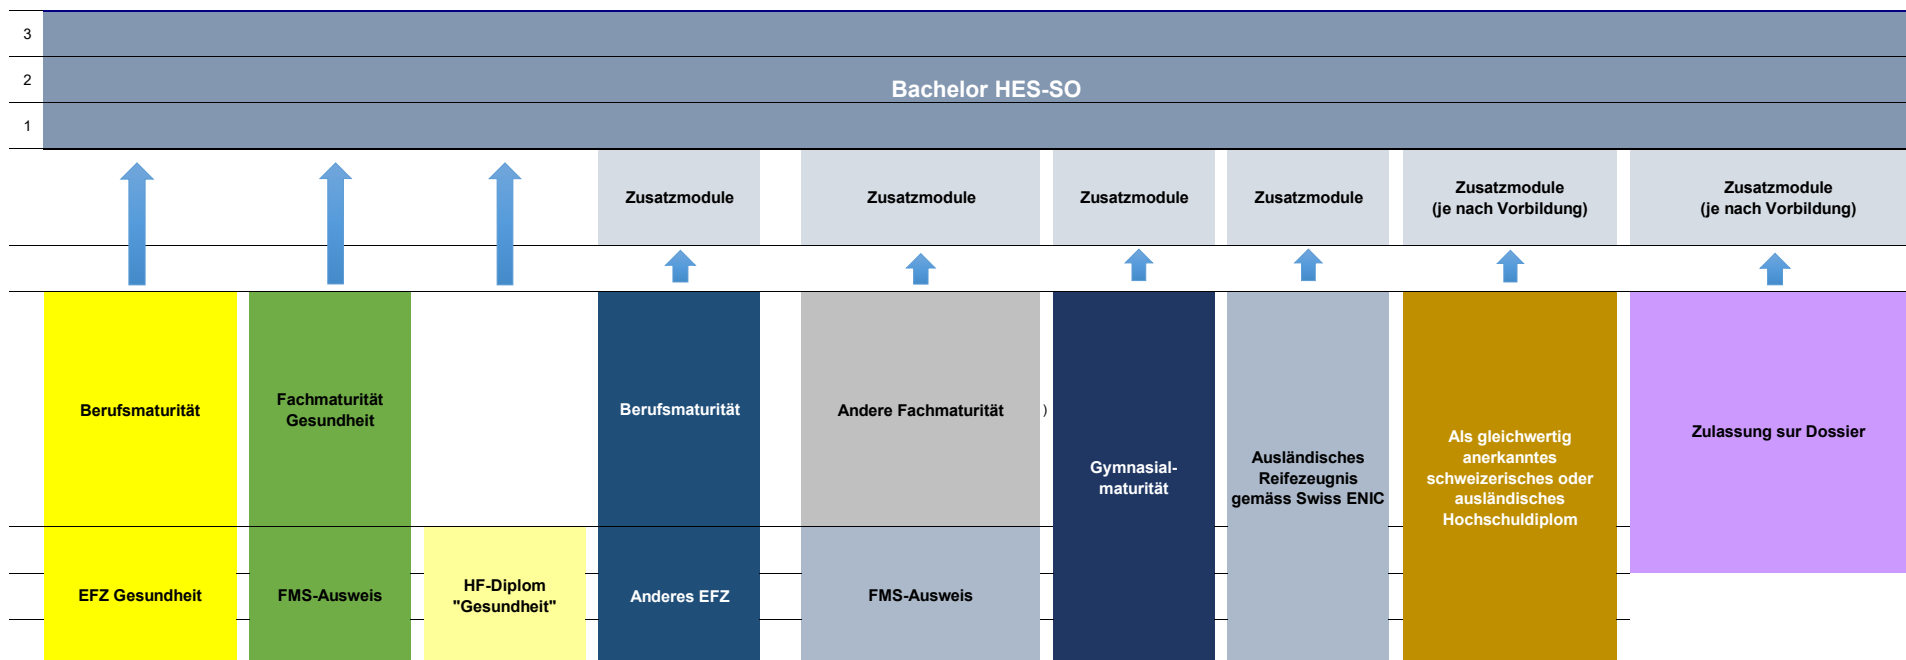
3
2
1
Bachelor HES-SO

Zusatzmodule
Zusatzmodule
Zusatzmodule
Zusatzmodule
Zusatzmodule (je nach Vorbildung)
Zusatzmodule (je nach Vorbildung)

Berufsmaturität
Fachmaturität Gesundheit
Berufsmaturität
Andere Fachmaturität
)
Gymnasial-maturität
Ausländisches Reifezeugnis gemäss Swiss ENIC
Als gleichwertig anerkanntes schweizerisches oder ausländisches Hochschuldiplom
Zulassung sur Dossier

EFZ Gesundheit
FMS-Ausweis
HF-Diplom "Gesundheit"
Anderes EFZ
FMS-Ausweis